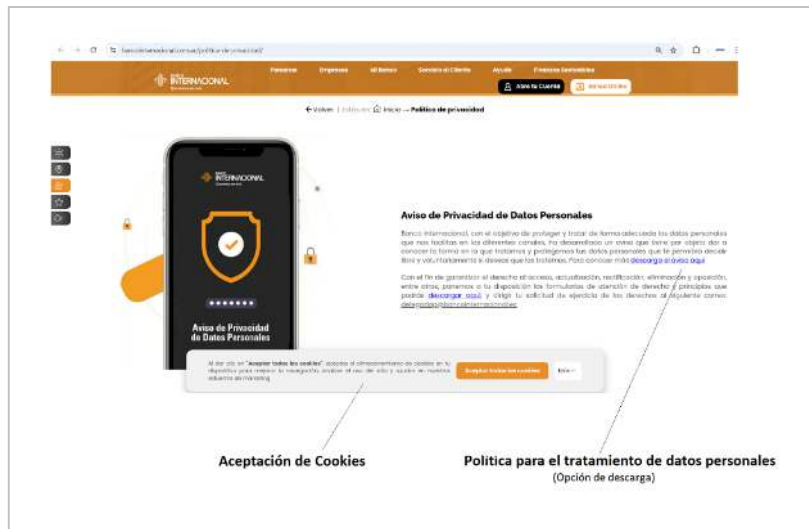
INTERNACIONAL

Personas Empresas Mi Banco Servicio al Cliente Ayuda Finanzas Sostenibles

Abre tu Cuenta

Banca En Línea

← Volver | Estás en: Inicio → Política de privacidad

INTERNACIONAL

Aviso de Privacidad de Datos Personales

Aviso de Privacidad de Datos Personales

Banco Internacional, con el objetivo de proteger y tratar de forma adecuada los datos personales que nos facilitas en los diferentes canales, ha desarrollado un aviso que tiene por objeto dar a conocer la forma en la que tratamos y protegemos tus datos personales que te permitirá decidir libre y voluntariamente si deseas que los tratemos. Para conocer más descarga el aviso aquí

Con el fin de garantizar el derecho al acceso, actualización, rectificación, eliminación y oposición, entre otros, ponemos a tu disposición los formularios de atención de derechos y principios que podrás descargar aquí y dirigir tu solicitud de ejercicio de los derechos al siguiente correo: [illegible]@bancointernacional.com.ec

Al dar clic en "Aceptar todas las cookies", aceptas el almacenamiento de cookies en tu dispositivo para mejorar la navegación, analizar el uso del sitio y ayudar en nuestros esfuerzos de marketing.

Aceptar todas las cookies

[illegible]

Aceptación de Cookies

Política para el tratamiento de datos personales
(Opción de descarga)